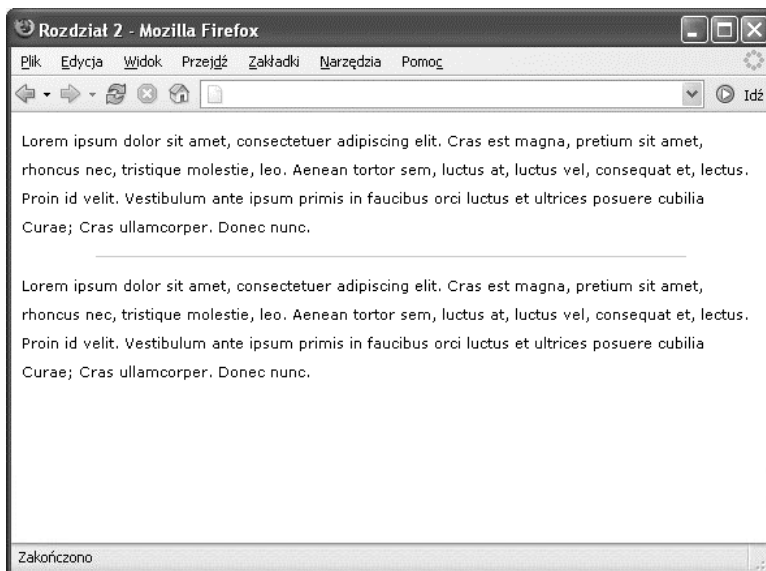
Rozdział 2 - Mozilla Firefox

Plik Edycja Widok Przejdź Zakładki Narzędzia Pomoc

Idź

Lorem ipsum dolor sit amet, consectetuer adipiscing elit. Cras est magna, pretium sit amet, rhoncus nec, tristique molestie, leo. Aenean tortor sem, luctus at, luctus vel, consequat et, lectus. Proin id velit. Vestibulum ante ipsum primis in faucibus orci luctus et ultrices posuere cubilia Curae; Cras ullamcorper. Donec nunc.

Lorem ipsum dolor sit amet, consectetuer adipiscing elit. Cras est magna, pretium sit amet, rhoncus nec, tristique molestie, leo. Aenean tortor sem, luctus at, luctus vel, consequat et, lectus. Proin id velit. Vestibulum ante ipsum primis in faucibus orci luctus et ultrices posuere cubilia Curae; Cras ullamcorper. Donec nunc.

Zakończono